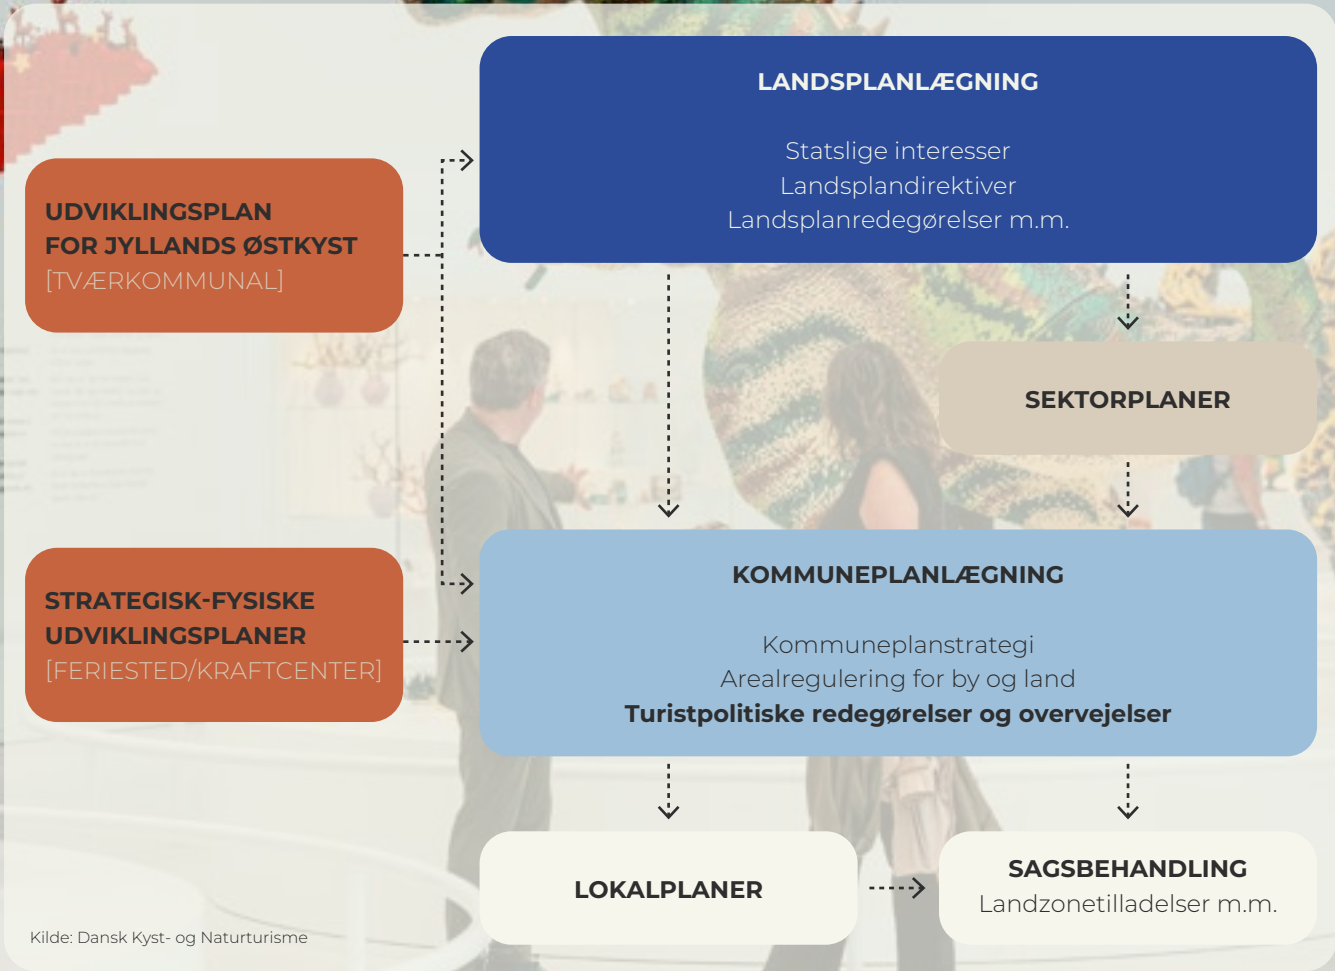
UDVIKLINGSPLAN
FOR JYLLANDS ØSTKYST
[TVÆRKOMMUNAL]

STRATEGISK-FYSISKE
UDVIKLINGSPLANER
[FERIESTED/KRAFTCENTER]

LANDSPLANLÆGNING

Statslige interesser
Landsplandirektiver
Landsplanredegørelser m.m.

SEKTORPLANER

KOMMUNEPLANLÆGNING

Kommuneplanstrategi
Arealregulering for by og land
**Turistpolitiske redegørelser og overvejelser**

LOKALPLANER

SAGSBEHANDLING
Landzonetilladelser m.m.

Kilde: Dansk Kyst- og Naturturisme